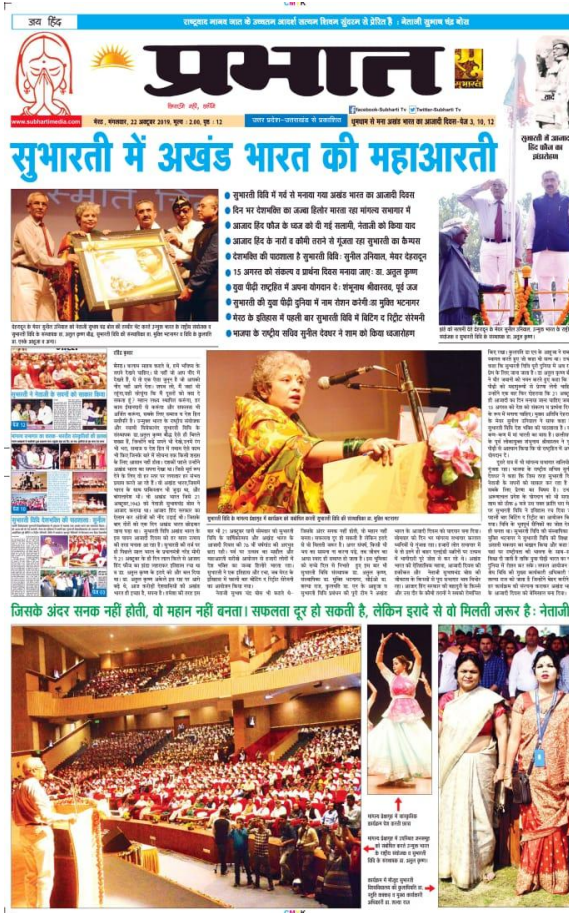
जय हिंद

राष्ट्रवाद मानव जाति के उच्चतम आदर्श सत्यम शिवम सुंदरम से प्रेरित है : नेताजी सुभाष चंद्र बोस

प्रभात

www.subhartimedia.com

मेरठ, मंगलवार, 22 अक्टूबर 2019, मूल्य : 2.00, पृष्ठ : 12

उत्तर प्रदेश-उत्तराखंड से प्रकाशित

सुभारती में अखंड भारत का आजादी दिवस-पेज 3, 10, 12

facebook-Subharti Tv

Twitter-Subharti Tv

सुभारती में अखंड भारत की महाआरती

सुभारती विवि में गर्व से मनाया गया अखंड भारत का आजादी दिवस

दिन भर देशभक्ति का जज्बा हिलोर मारता रहा मांगल्य सभागार में

आजाद हिंद फौज के ध्वज को दी गई सलामी, नेताजी को किया याद

आजाद हिंद फौज के नारों व कौमी तराने से गूंजता रहा सुभारती का कैम्पस

देशभक्ति की पाठशाला है सुभारती विवि : सुनील उनियाल, मेयर देहरादून

15 अगस्त को संकल्प व प्रार्थना दिवस मनाया जाए : डा. अतुल कृष्ण

युवा पीढ़ी राष्ट्रहित में अपना योगदान दें : शंभूनाथ श्रीवास्तव, पूर्व जज

सुभारती की युवा पीढ़ी दुनिया में नाम रोशन करेगी : डा मुक्ति भटनागर

मेरठ के इतिहास में पहली बार सुभारती विवि में बिटिंग द रिट्रीट सेरेमनी

भाजपा के राष्ट्रीय सचिव सुनील देवधर ने शाम को किया ध्वजारोहण

सुभारती में आजाद हिंद फौज का ध्वजारोहण

देहरादून के मेयर सुनील उनियाल को नेताजी सुभाष चंद्र बोस की तस्वीर भेंट करते हुए...

झंडे को सलामी देते देहरादून के मेयर सुनील उनियाल...

सुभारती में नेताजी के सपनों को साकार किया

सुभारती विवि देशभक्ति की पाठशाला : सुनील

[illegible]

सुभारती विवि में मानवता उत्सव के अवसर पर आयोजित कराती सुभारती विवि की संस्थापिका डा. मुक्ति भटनागर

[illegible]

जिसके अंदर सनक नहीं होती, वो महान नहीं बनता। सफलता दूर हो सकती है, लेकिन इरादे से वो मिलती जरूर है : नेताजी

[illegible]